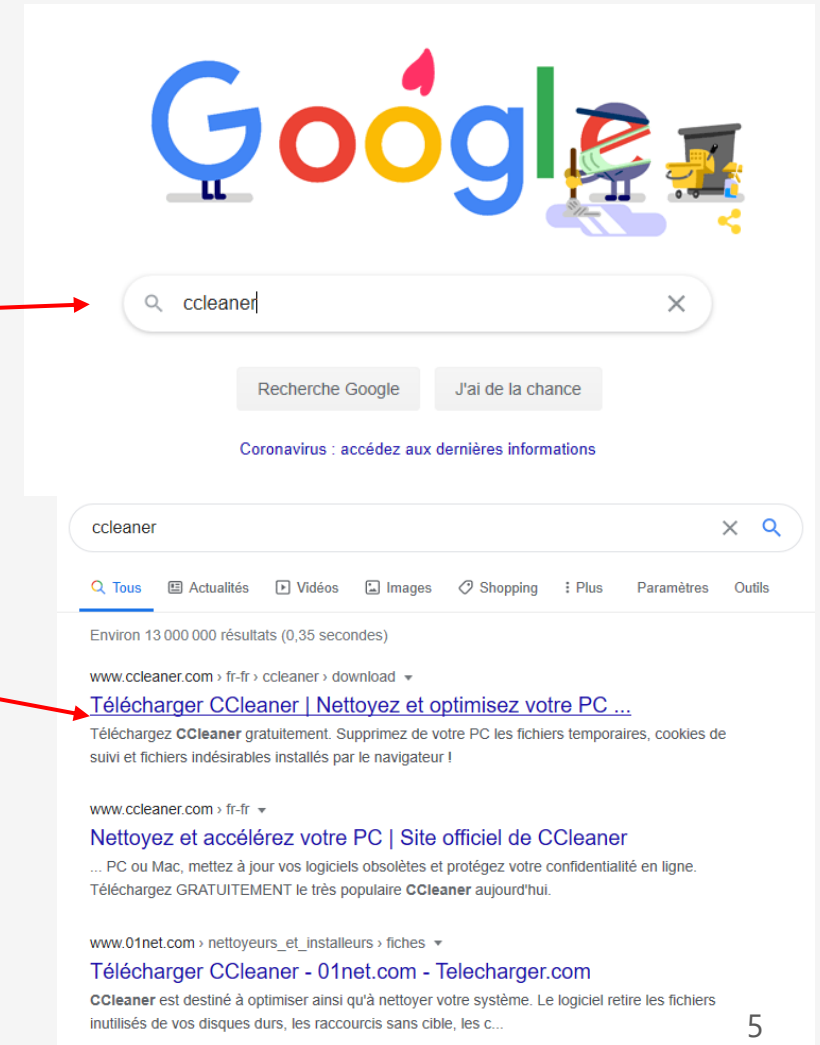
Google

ccleaner

Recherche Google | J'ai de la chance

Coronavirus : accédez aux dernières informations

ccleaner

Tous | Actualités | Vidéos | Images | Shopping | Plus | Paramètres | Outils

Environ 13 000 000 résultats (0,35 secondes)

www.ccleaner.com › fr-fr › ccleaner › download

Télécharger CCleaner | Nettoyez et optimisez votre PC ...

Téléchargez CCleaner gratuitement. Supprimez de votre PC les fichiers temporaires, cookies de suivi et fichiers indésirables installés par le navigateur !

www.ccleaner.com › fr-fr

Nettoyez et accélérez votre PC | Site officiel de CCleaner

... PC ou Mac, mettez à jour vos logiciels obsolètes et protégez votre confidentialité en ligne. Téléchargez GRATUITEMENT le très populaire CCleaner aujourd'hui.

www.01net.com › nettoyeurs_et_installeurs › fiches

Télécharger CCleaner - 01net.com - Telecharger.com

CCleaner est destiné à optimiser ainsi qu'à nettoyer votre système. Le logiciel retire les fichiers inutilisés de vos disques durs, les raccourcis sans cible, les c...

5